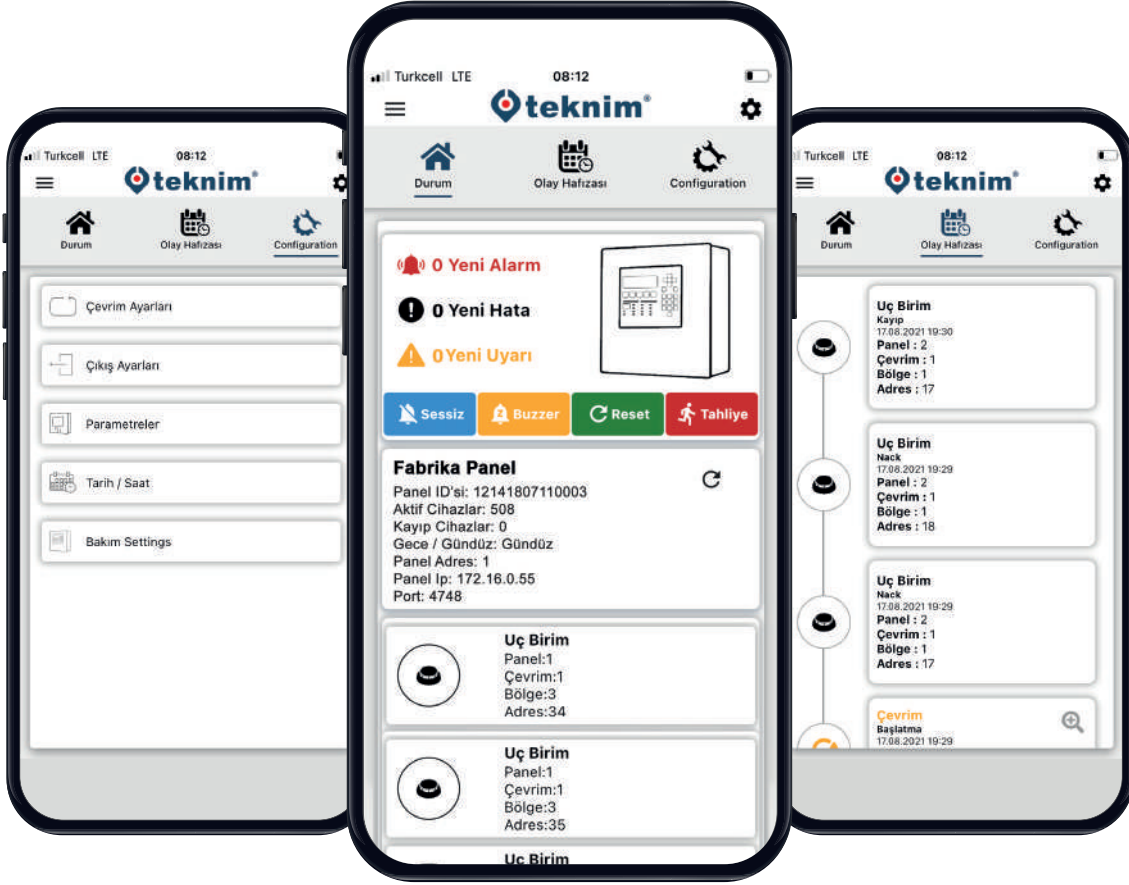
Turkcell LTE 08:12

teknim®

Durum
Olay Hafızası
Configuration

Çevrim Ayarları
Çıkış Ayarları
Parametreler
Tarih / Saat
Bakım Settings

Turkcell LTE 08:12

teknim®

Durum
Olay Hafızası
Configuration

0 Yeni Alarm
0 Yeni Hata
0 Yeni Uyarı

Sessiz
Buzzer
Reset
Tahliye

Fabrika Panel
Panel ID'si: 12141807110003
Aktif Cihazlar: 508
Kayıp Cihazlar: 0
Gece / Gündüz: Gündüz
Panel Adres: 1
Panel Ip: 172.16.0.55
Port: 4748

Uç Birim
Panel:1
Çevrim:1
Bölge:3
Adres:34

Uç Birim
Panel:1
Çevrim:1
Bölge:3
Adres:35

Uç Birim

Turkcell LTE 08:12

teknim®

Durum
Olay Hafızası
Configuration

Uç Birim
Kayıp
17.08.2021 19:30
Panel : 2
Çevrim : 1
Bölge : 1
Adres : 17

Uç Birim
Nack
17.08.2021 19:29
Panel : 2
Çevrim : 1
Bölge : 1
Adres : 18

Uç Birim
Nack
17.08.2021 19:29
Panel : 2
Çevrim : 1
Bölge : 1
Adres : 17

Çevrim
Başlatma
17.08.2021 19:29